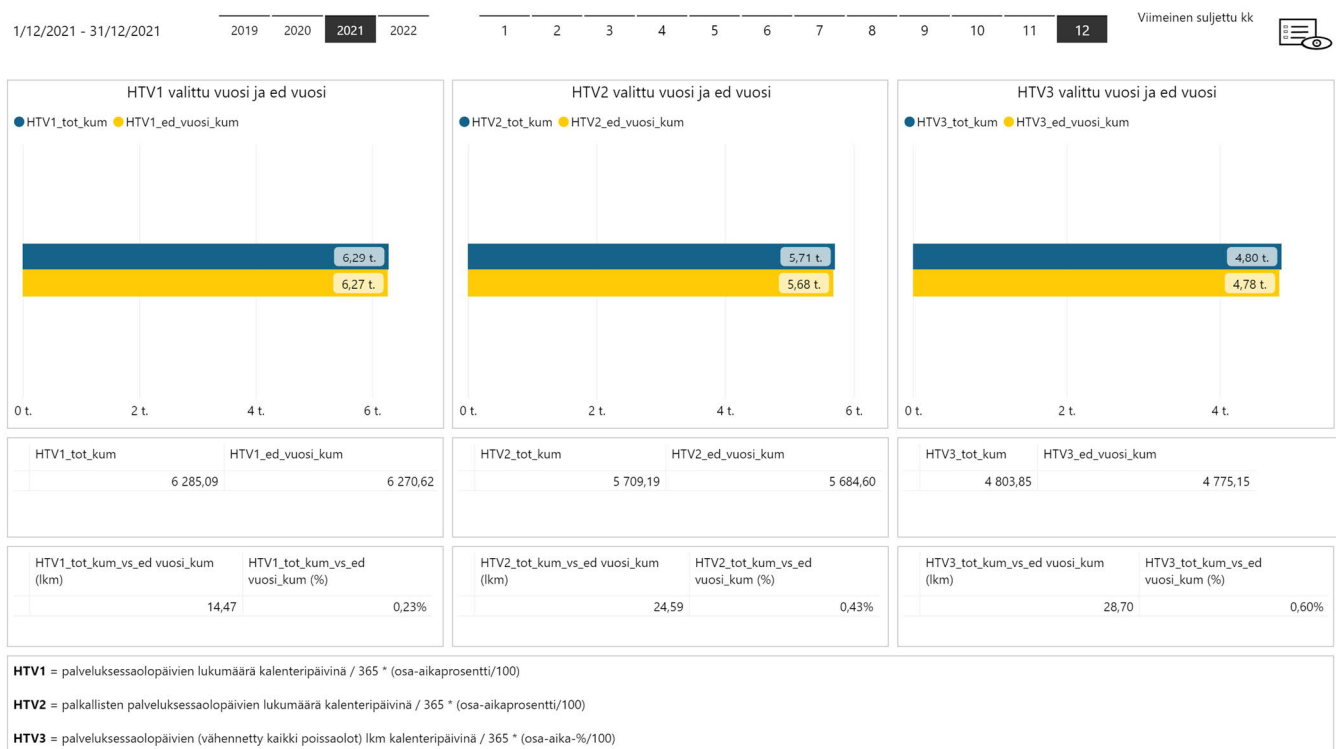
1/12/2021 - 31/12/2021

2019 2020 2021 2022

1 2 3 4 5 6 7 8 9 10 11 12

Viimeinen suljettu kk

HTV1 valittu vuosi ja ed vuosi

HTV1_tot_kum HTV1_ed_vuosi_kum

6,29 t.
6,27 t.

0 t. 2 t. 4 t. 6 t.

HTV2 valittu vuosi ja ed vuosi

HTV2_tot_kum HTV2_ed_vuosi_kum

5,71 t.
5,68 t.

0 t. 2 t. 4 t. 6 t.

HTV3 valittu vuosi ja ed vuosi

HTV3_tot_kum HTV3_ed_vuosi_kum

4,80 t.
4,78 t.

0 t. 2 t. 4 t.

| HTV1_tot_kum | HTV1_ed_vuosi_kum |
|---|---|
| 6 285,09 | 6 270,62 |

| HTV2_tot_kum | HTV2_ed_vuosi_kum |
|---|---|
| 5 709,19 | 5 684,60 |

| HTV3_tot_kum | HTV3_ed_vuosi_kum |
|---|---|
| 4 803,85 | 4 775,15 |

| HTV1_tot_kum_vs_ed vuosi_kum (lkm) | HTV1_tot_kum_vs_ed vuosi_kum (%) |
|---|---|
| 14,47 | 0,23% |

| HTV2_tot_kum_vs_ed vuosi_kum (lkm) | HTV2_tot_kum_vs_ed vuosi_kum (%) |
|---|---|
| 24,59 | 0,43% |

| HTV3_tot_kum_vs_ed vuosi_kum (lkm) | HTV3_tot_kum_vs_ed vuosi_kum (%) |
|---|---|
| 28,70 | 0,60% |

**HTV1** = palveluksessaolopäivien lukumäärä kalenteripäivinä / 365 * (osa-aikaprosentti/100)

**HTV2** = palkallisten palveluksessaolopäivien lukumäärä kalenteripäivinä / 365 * (osa-aikaprosentti/100)

**HTV3** = palveluksessaolopäivien (vähennetty kaikki poissaolot) lkm kalenteripäivinä / 365 * (osa-aika-%/100)